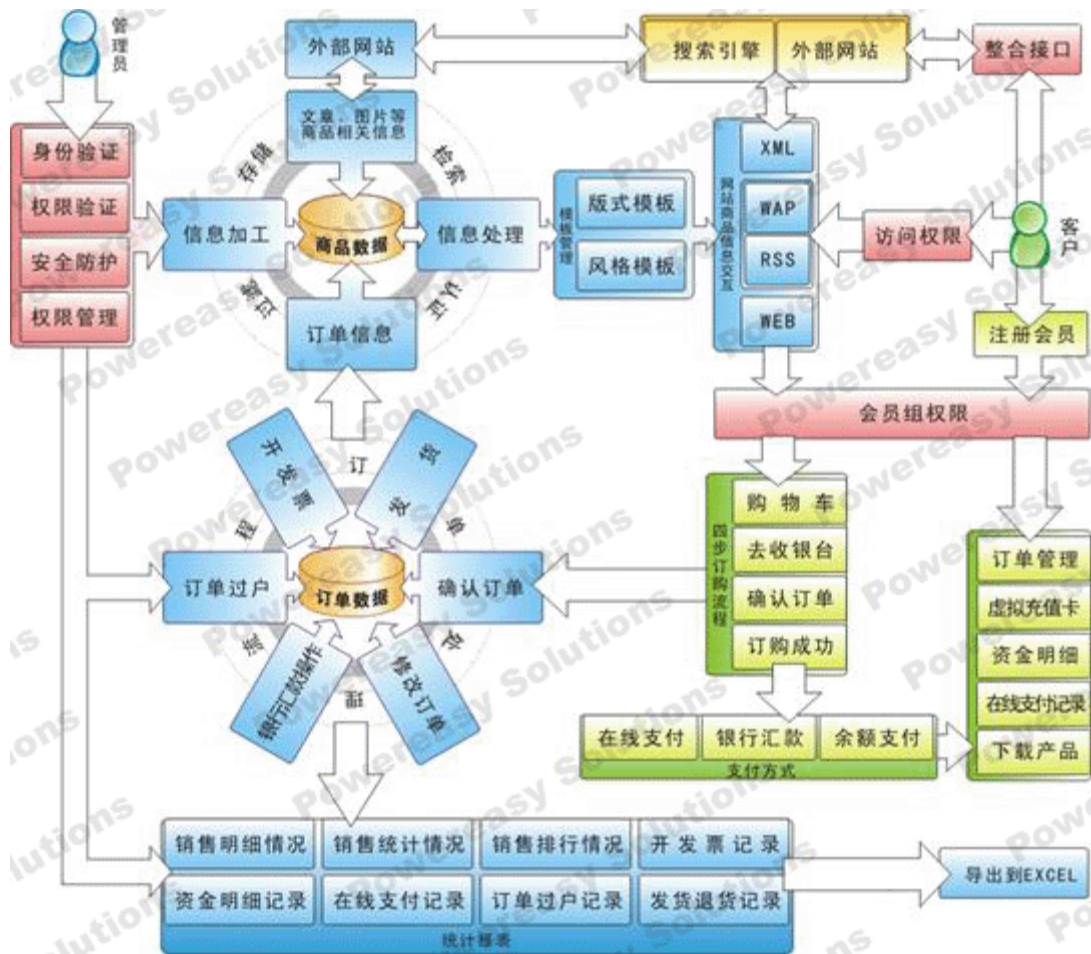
管理员

身份验证
权限验证
安全防护
权限管理

外部网站
文章、图片等商品相关信息
存储
检索
信息加工
商品数据
信息处理
复位
查询
订单信息

模板管理
版式模板
风格模板

搜索引擎
外部网站
整合接口

网站商品信息交互
XML
WAP
RSS
WEB

访问权限
客户
注册会员
会员组权限

开发票
订
购
单
程
流
订单过户
订单数据
确认订单
银行汇款操作
修改订单

四步订购流程
购物车
去收银台
确认订单
订购成功

在线支付
银行汇款
余额支付
支付方式

订单管理
虚拟充值卡
资金明细
在线支付记录
下载产品

销售明细情况
销售统计情况
销售排行情况
开发票记录
资金明细记录
在线支付记录
订单过户记录
发货退货记录
统计报表

导出到EXCEL

Powereasy Solutions